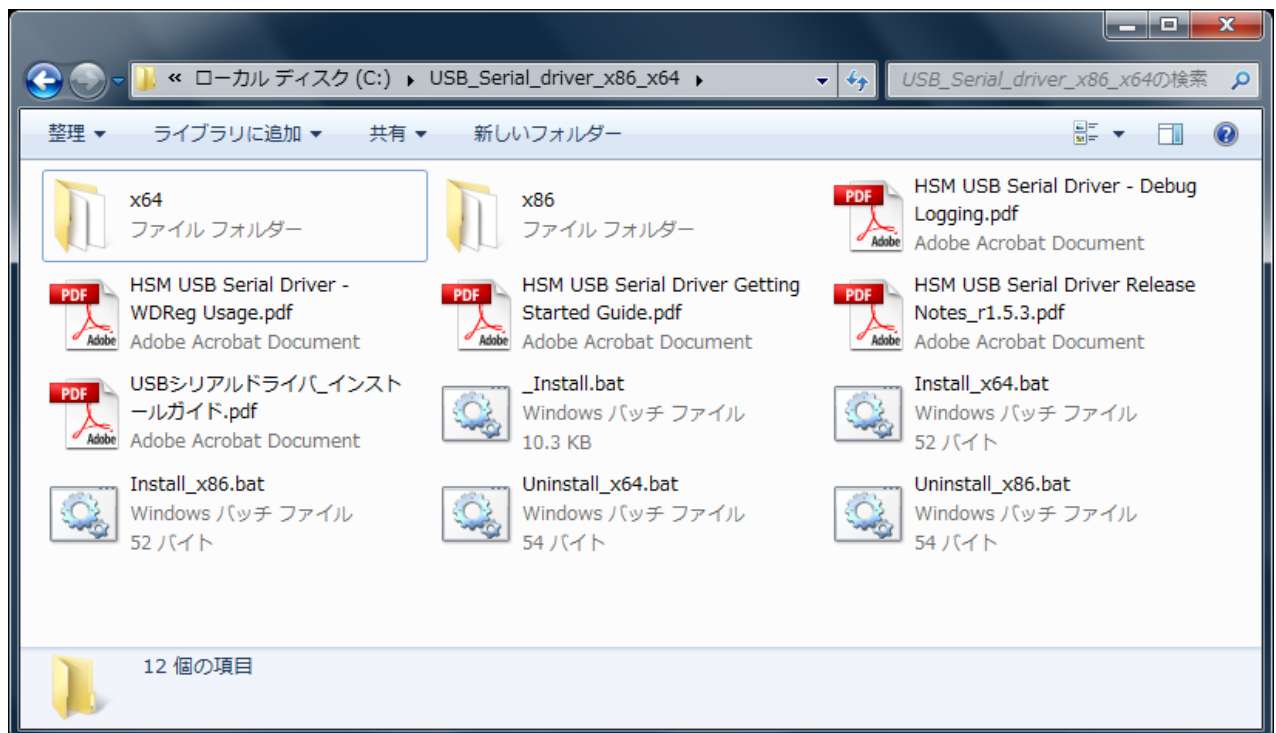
« ローカル ディスク (C:) ▸ USB_Serial_driver_x86_x64 ▸

USB_Serial_driver_x86_x64の検索

整理 ▾ ライブラリに追加 ▾ 共有 ▾ 新しいフォルダー

x64
ファイル フォルダー

x86
ファイル フォルダー

HSM USB Serial Driver - Debug Logging.pdf
Adobe Acrobat Document

HSM USB Serial Driver - WDReg Usage.pdf
Adobe Acrobat Document

HSM USB Serial Driver Getting Started Guide.pdf
Adobe Acrobat Document

HSM USB Serial Driver Release Notes_r1.5.3.pdf
Adobe Acrobat Document

USBシリアルドライバ_インストールガイド.pdf
Adobe Acrobat Document

_Install.bat
Windows バッチ ファイル
10.3 KB

Install_x64.bat
Windows バッチ ファイル
52 バイト

Install_x86.bat
Windows バッチ ファイル
52 バイト

Uninstall_x64.bat
Windows バッチ ファイル
54 バイト

Uninstall_x86.bat
Windows バッチ ファイル
54 バイト

12 個の項目